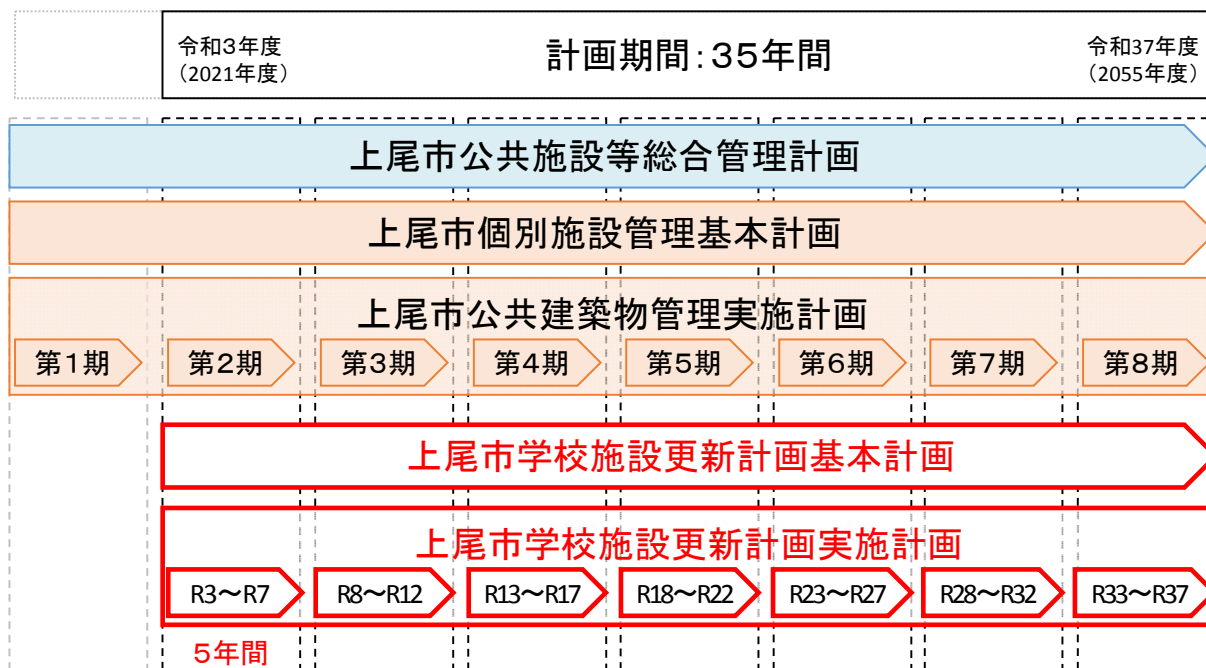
令和3年度
（2021年度）

計画期間：35年間

令和37年度
（2055年度）

上尾市公共施設等総合管理計画

上尾市個別施設管理基本計画

上尾市公共建築物管理実施計画

第1期 第2期 第3期 第4期 第5期 第6期 第7期 第8期

上尾市学校施設更新計画基本計画

上尾市学校施設更新計画実施計画

R3〜R7 R8〜R12 R13〜R17 R18〜R22 R23〜R27 R28〜R32 R33〜R37

5年間